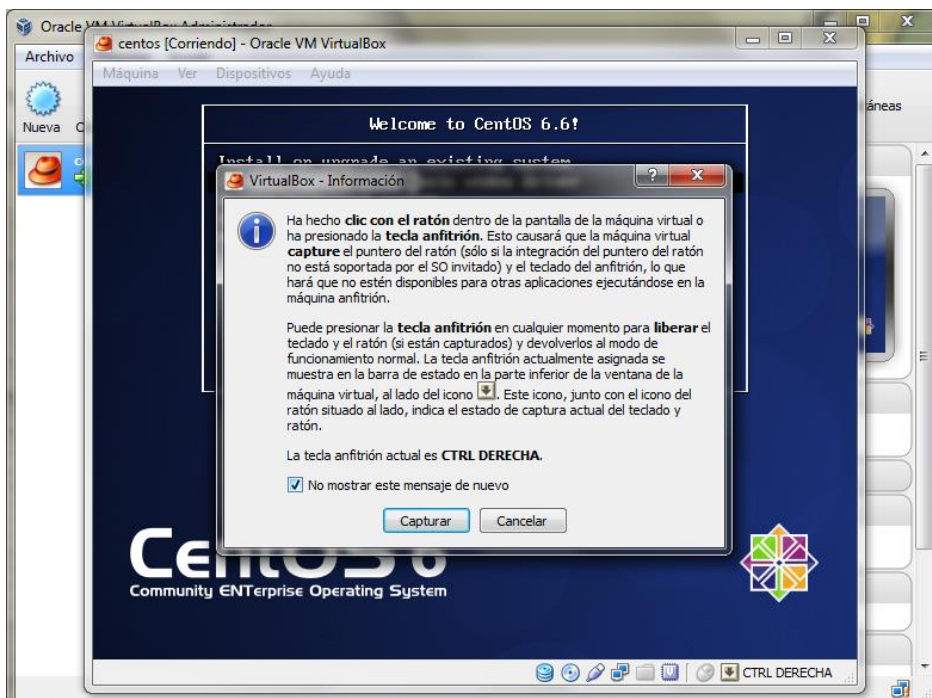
Oracle VM VirtualBox Administrador
Archivo
Nueva
áneas
centos [Corriendo] - Oracle VM VirtualBox
Máquina Ver Dispositivos Ayuda
Welcome to CentOS 6.6!
Install or upgrade an existing system
VirtualBox - Información
Ha hecho **clic con el ratón** dentro de la pantalla de la máquina virtual o ha presionado la **tecla anfitrión**. Esto causará que la máquina virtual **capture** el puntero del ratón (sólo si la integración del puntero del ratón no está soportada por el SO invitado) y el teclado del anfitrión, lo que hará que no estén disponibles para otras aplicaciones ejecutándose en la máquina anfitrión.

Puede presionar la **tecla anfitrión** en cualquier momento para **liberar** el teclado y el ratón (si están capturados) y devolverlos al modo de funcionamiento normal. La tecla anfitrión actualmente asignada se muestra en la barra de estado en la parte inferior de la ventana de la máquina virtual, al lado del icono . Este icono, junto con el icono del ratón situado al lado, indica el estado de captura actual del teclado y ratón.

La tecla anfitrión actual es **CTRL DERECHA**.

No mostrar este mensaje de nuevo

Capturar Cancelar

CentOS 6
Community ENTerprise Operating System
CTRL DERECHA